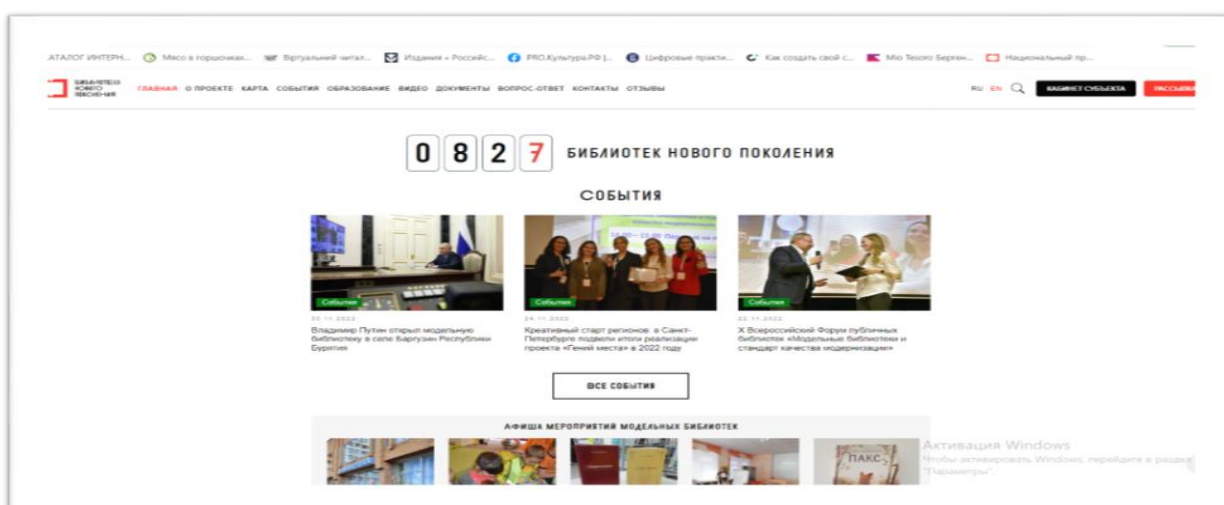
АТАЛОГ ИНТЕРН... Мясо в горшочках... Віртуальний читал... Издания « Российс... PRO.Культура.РФ |... Цифровые практи... Как создать свой с... Mio Tesoro Берген... Национальный пр...

БИБЛИОТЕКИ НОВОГО ПОКОЛЕНИЯ

ГЛАВНАЯ О ПРОЕКТЕ КАРТА СОБЫТИЯ ОБРАЗОВАНИЕ ВИДЕО ДОКУМЕНТЫ ВОПРОС-ОТВЕТ КОНТАКТЫ ОТЗЫВЫ

RU EN КАБИНЕТ СУБЪЕКТА РАССЫЛКА

0 8 2 7 БИБЛИОТЕК НОВОГО ПОКОЛЕНИЯ

СОБЫТИЯ

События
30.11.2022
Владимир Путин открыл модельную библиотеку в селе Баргузин Республики Бурятия

События
24.11.2022
Креативный старт регионов: в Санкт-Петербурге подвели итоги реализации проекта «Гений места» в 2022 году

События
22.11.2022
X Всероссийский Форум публичных библиотек «Модельные библиотеки и стандарт качества модернизации»

ВСЕ СОБЫТИЯ

АФИША МЕРОПРИЯТИЙ МОДЕЛЬНЫХ БИБЛИОТЕК

ПАКС

Активация Windows
Чтобы активировать Windows, перейдите в раздел "Параметры".